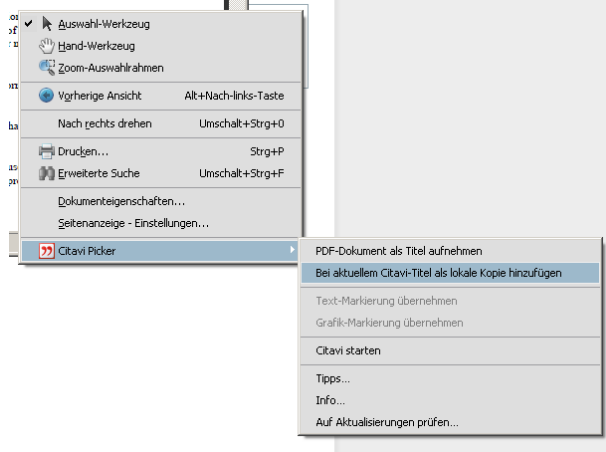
Auswahl-Werkzeug
Hand-Werkzeug
Zoom-Auswahlrahmen
Vorherige Ansicht Alt+Nach-links-Taste
Nach rechts drehen Umschalt+Strg+0
Drucken... Strg+P
Erweiterte Suche Umschalt+Strg+F
Dokumenteigenschaften...
Seitenanzeige - Einstellungen...
Citavi Picker

PDF-Dokument als Titel aufnehmen
Bei aktuellem Citavi-Titel als lokale Kopie hinzufügen
Text-Markierung übernehmen
Grafik-Markierung übernehmen
Citavi starten
Tipps...
Info...
Auf Aktualisierungen prüfen...